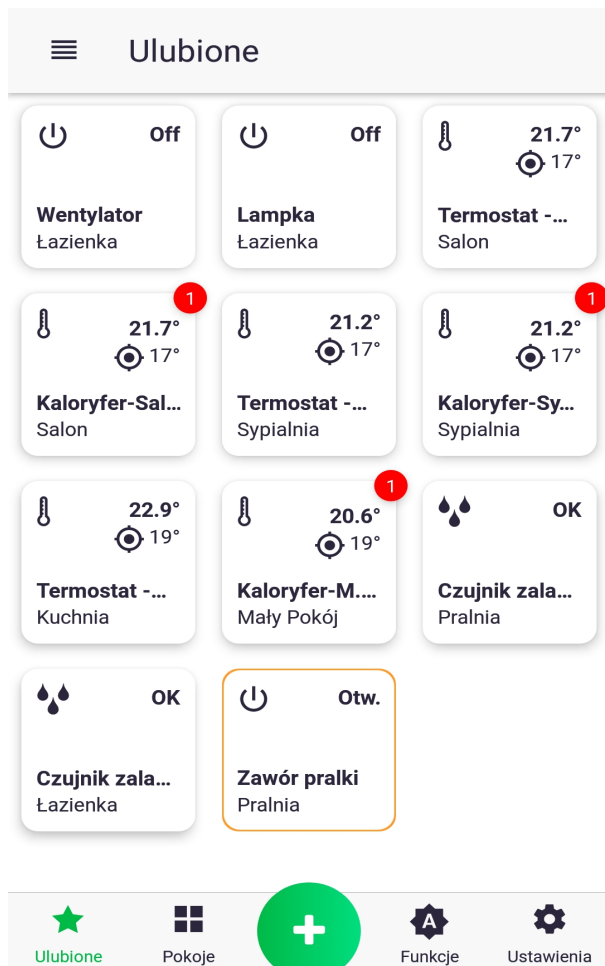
Ulubione

Off
Wentylator
Łazienka

Off
Lampka
Łazienka

21.7°
17°
Termostat -...
Salon

1
21.7°
17°
Kaloryfer-Sal...
Salon

21.2°
17°
Termostat -...
Sypialnia

1
21.2°
17°
Kaloryfer-Sy...
Sypialnia

22.9°
19°
Termostat -...
Kuchnia

1
20.6°
19°
Kaloryfer-M....
Mały Pokój

OK
Czujnik zala...
Pralnia

OK
Czujnik zala...
Łazienka

Otw.
Zawór pralki
Pralnia

Ulubione
Pokoje
Funkcje
Ustawienia